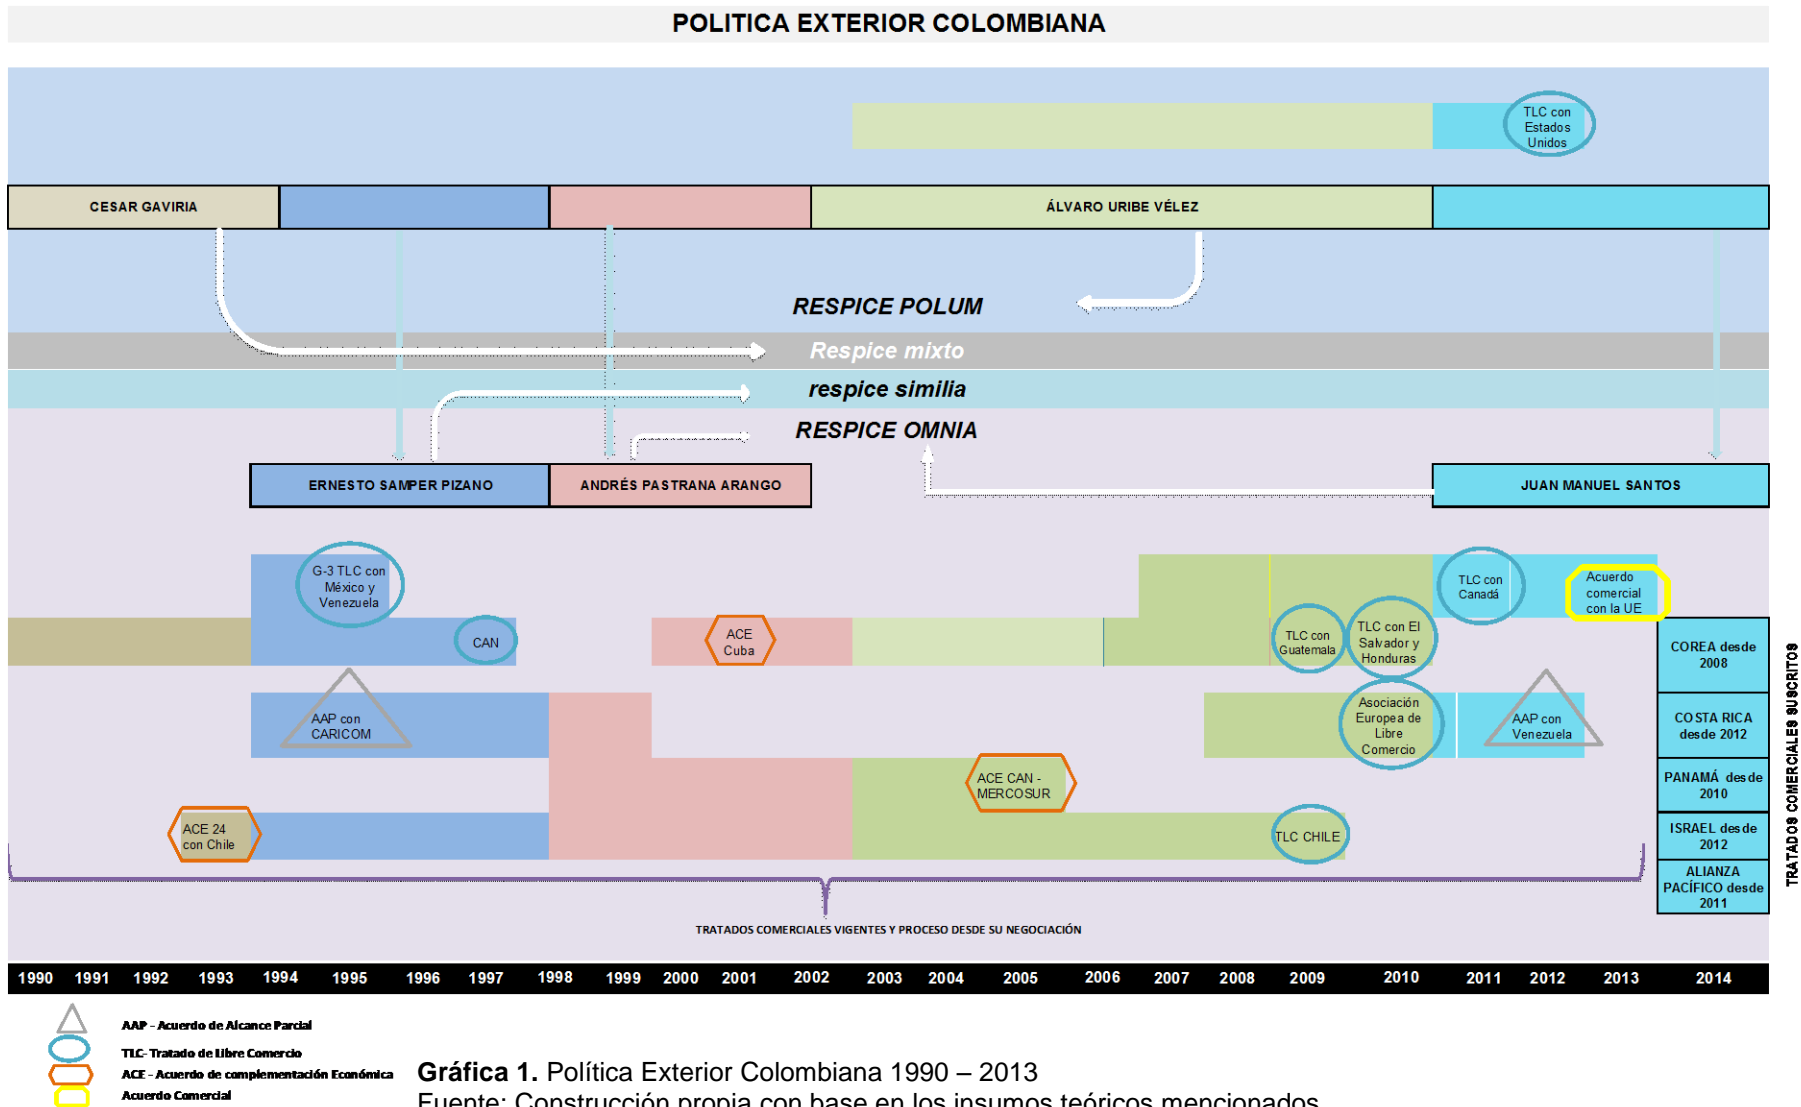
POLITICA EXTERIOR COLOMBIANA

TLC con Estados Unidos

CESAR GAVIRIA

ÁLVARO URIBE VÉLEZ

RESPICE POLUM

Respice mixto

respice similia

RESPICE OMNIA

ERNESTO SAMPER PIZANO

ANDRÉS PASTRANA ARANGO

JUAN MANUEL SANTOS

G-3 TLC con México y Venezuela

CAN

ACE Cuba

TLC con Guatemala

TLC con El Salvador y Honduras

TLC con Canadá

Acuerdo comercial con la UE

AAP con CARICOM

Asociación Europea de Libre Comercio

AAP con Venezuela

ACE CAN - MERCOSUR

ACE 24 con Chile

TLC CHILE

COREA desde 2008

COSTA RICA desde 2012

PANAMÁ desde 2010

ISRAEL desde 2012

ALIANZA PACÍFICO desde 2011

TRATADOS COMERCIALES SUSCRITOS

TRATADOS COMERCIALES VIGENTES Y PROCESO DESDE SU NEGOCIACIÓN

1990 1991 1992 1993 1994 1995 1996 1997 1998 1999 2000 2001 2002 2003 2004 2005 2006 2007 2008 2009 2010 2011 2012 2013 2014

AAP - Acuerdo de Alcance Parcial
TLC- Tratado de Libre Comercio
ACE - Acuerdo de complementación Económica
Acuerdo Comercial

Gráfica 1. Política Exterior Colombiana 1990 – 2013
Fuente: Construcción propia con base en los insumos teóricos mencionados